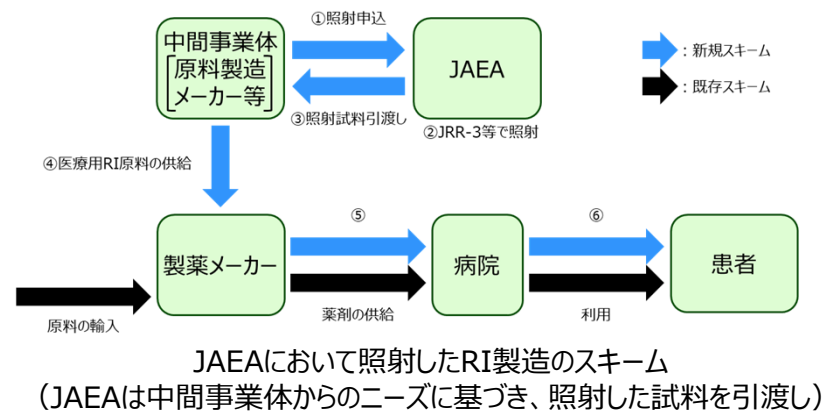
中間事業体
原料製造
メーカー等

①照射申込

③照射試料引渡し

JAEA

②JRR-3等で照射

：新規スキーム

：既存スキーム

④医療用RI原料の供給

製薬メーカー

⑤

病院

⑥

患者

原料の輸入

薬剤の供給

利用

JAEAにおいて照射したRI製造のスキーム
（JAEAは中間事業体からのニーズに基づき、照射した試料を引渡し）